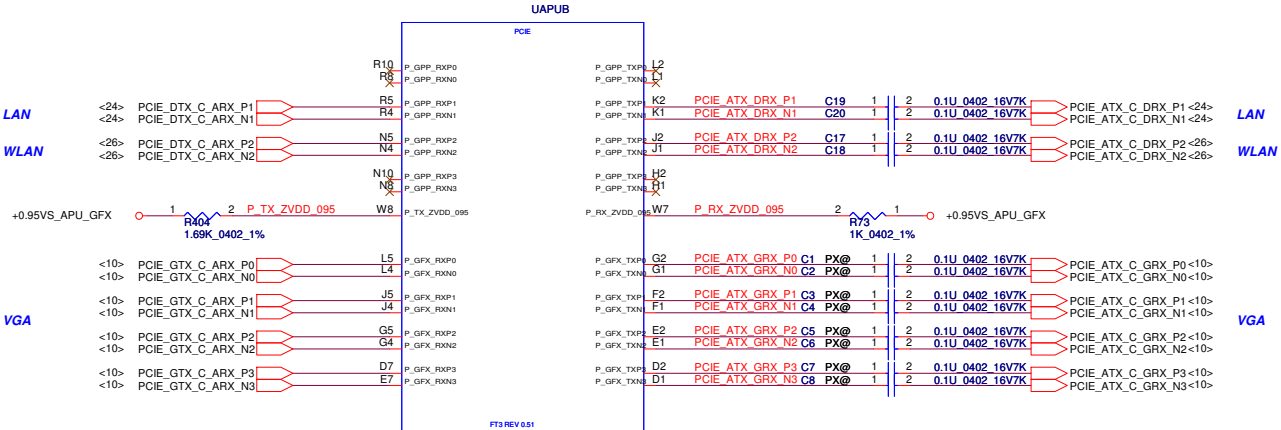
UAPUB
PCIE

R10 P_GPP_RXP0
R6 P_GPP_RXN0
P_GPP_TXP0 L2
P_GPP_TXN0 L1

LAN
<24> PCIE_DTX_C_ARX_P1 R5 P_GPP_RXP1
<24> PCIE_DTX_C_ARX_N1 R4 P_GPP_RXN1
P_GPP_TXP1 K2 PCIE_ATX_DRX_P1 C19 1 2 0.1U_0402_16V7K PCIE_ATX_C_DRX_P1 <24>
P_GPP_TXN1 K1 PCIE_ATX_DRX_N1 C20 1 2 0.1U_0402_16V7K PCIE_ATX_C_DRX_N1 <24>
LAN

WLAN
<26> PCIE_DTX_C_ARX_P2 N5 P_GPP_RXP2
<26> PCIE_DTX_C_ARX_N2 N4 P_GPP_RXN2
P_GPP_TXP2 J2 PCIE_ATX_DRX_P2 C17 1 2 0.1U_0402_16V7K PCIE_ATX_C_DRX_P2 <26>
P_GPP_TXN2 J1 PCIE_ATX_DRX_N2 C18 1 2 0.1U_0402_16V7K PCIE_ATX_C_DRX_N2 <26>
WLAN

N10 P_GPP_RXP3
N8 P_GPP_RXN3
P_GPP_TXP3 H2
P_GPP_TXN3 H1

+0.95VS_APU_GFX 1 2 P_TX_ZVDD_095 W8 P_TX_ZVDD_095
R404
1.69K_0402_1%
P_RX_ZVDD_095 W7 P_RX_ZVDD_095 2 1 +0.95VS_APU_GFX
R73
1K_0402_1%

<10> PCIE_GTX_C_ARX_P0 L5 P_GFX_RXP0
<10> PCIE_GTX_C_ARX_N0 L4 P_GFX_RXN0
P_GFX_TXP0 G2 PCIE_ATX_GRX_P0 C1 PX@ 1 2 0.1U_0402_16V7K PCIE_ATX_C_GRX_P0 <10>
P_GFX_TXN0 G1 PCIE_ATX_GRX_N0 C2 PX@ 1 2 0.1U_0402_16V7K PCIE_ATX_C_GRX_N0 <10>

VGA
<10> PCIE_GTX_C_ARX_P1 J5 P_GFX_RXP1
<10> PCIE_GTX_C_ARX_N1 J4 P_GFX_RXN1
P_GFX_TXP1 F2 PCIE_ATX_GRX_P1 C3 PX@ 1 2 0.1U_0402_16V7K PCIE_ATX_C_GRX_P1 <10>
P_GFX_TXN1 F1 PCIE_ATX_GRX_N1 C4 PX@ 1 2 0.1U_0402_16V7K PCIE_ATX_C_GRX_N1 <10>
VGA

<10> PCIE_GTX_C_ARX_P2 G5 P_GFX_RXP2
<10> PCIE_GTX_C_ARX_N2 G4 P_GFX_RXN2
P_GFX_TXP2 E2 PCIE_ATX_GRX_P2 C5 PX@ 1 2 0.1U_0402_16V7K PCIE_ATX_C_GRX_P2 <10>
P_GFX_TXN2 E1 PCIE_ATX_GRX_N2 C6 PX@ 1 2 0.1U_0402_16V7K PCIE_ATX_C_GRX_N2 <10>

<10> PCIE_GTX_C_ARX_P3 D7 P_GFX_RXP3
<10> PCIE_GTX_C_ARX_N3 E7 P_GFX_RXN3
P_GFX_TXP3 D2 PCIE_ATX_GRX_P3 C7 PX@ 1 2 0.1U_0402_16V7K PCIE_ATX_C_GRX_P3 <10>
P_GFX_TXN3 D1 PCIE_ATX_GRX_N3 C8 PX@ 1 2 0.1U_0402_16V7K PCIE_ATX_C_GRX_N3 <10>

FT3 REV 0.51